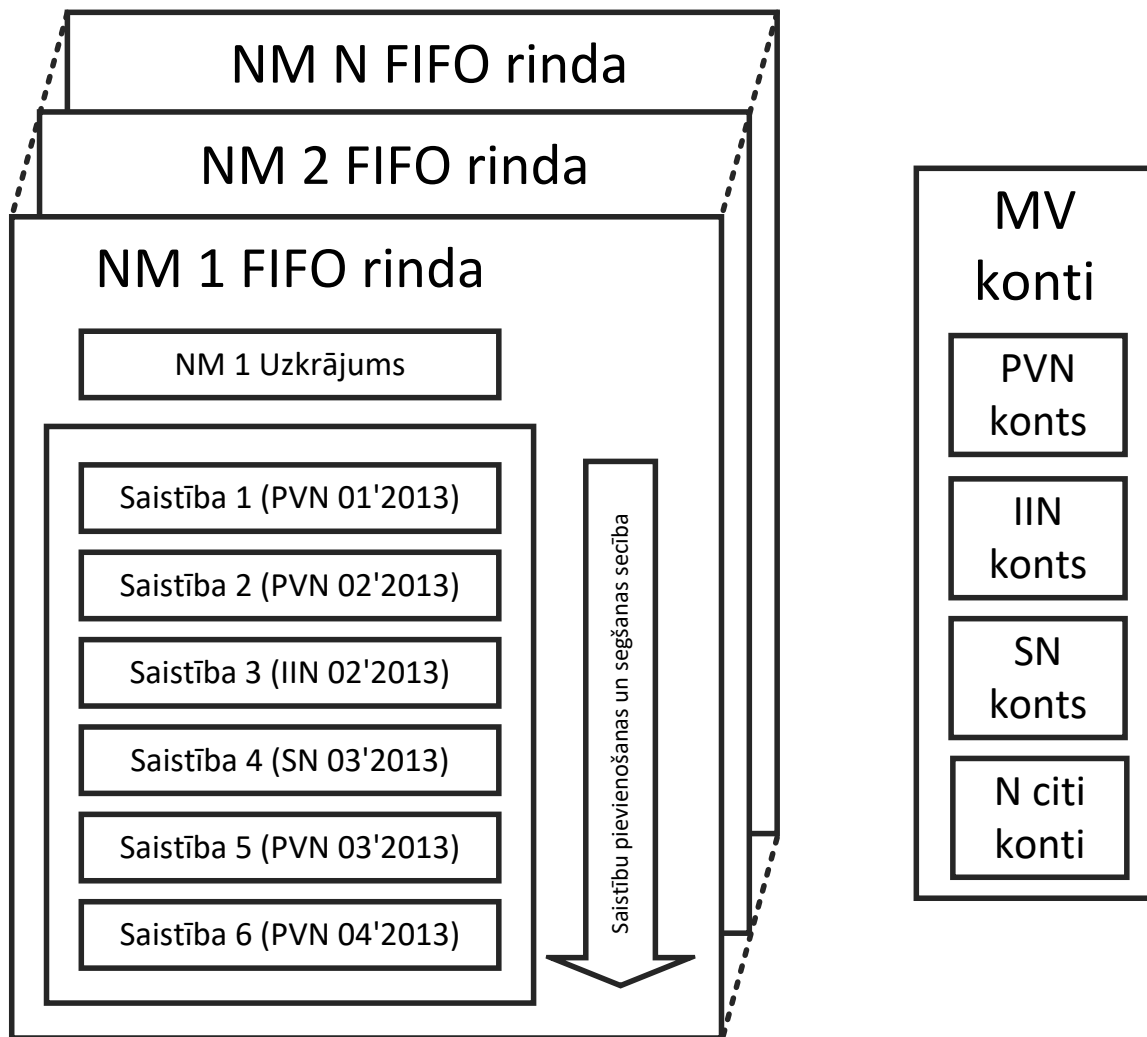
NM N FIFO rinda

NM 2 FIFO rinda

NM 1 FIFO rinda

NM 1 Uzkrājums

Saistība 1 (PVN 01'2013)

Saistība 2 (PVN 02'2013)

Saistība 3 (IIN 02'2013)

Saistība 4 (SN 03'2013)

Saistība 5 (PVN 03'2013)

Saistība 6 (PVN 04'2013)

Saistību pievienošanas un segšanas secība

MV konti

PVN konts

IIN konts

SN konts

N citi konti